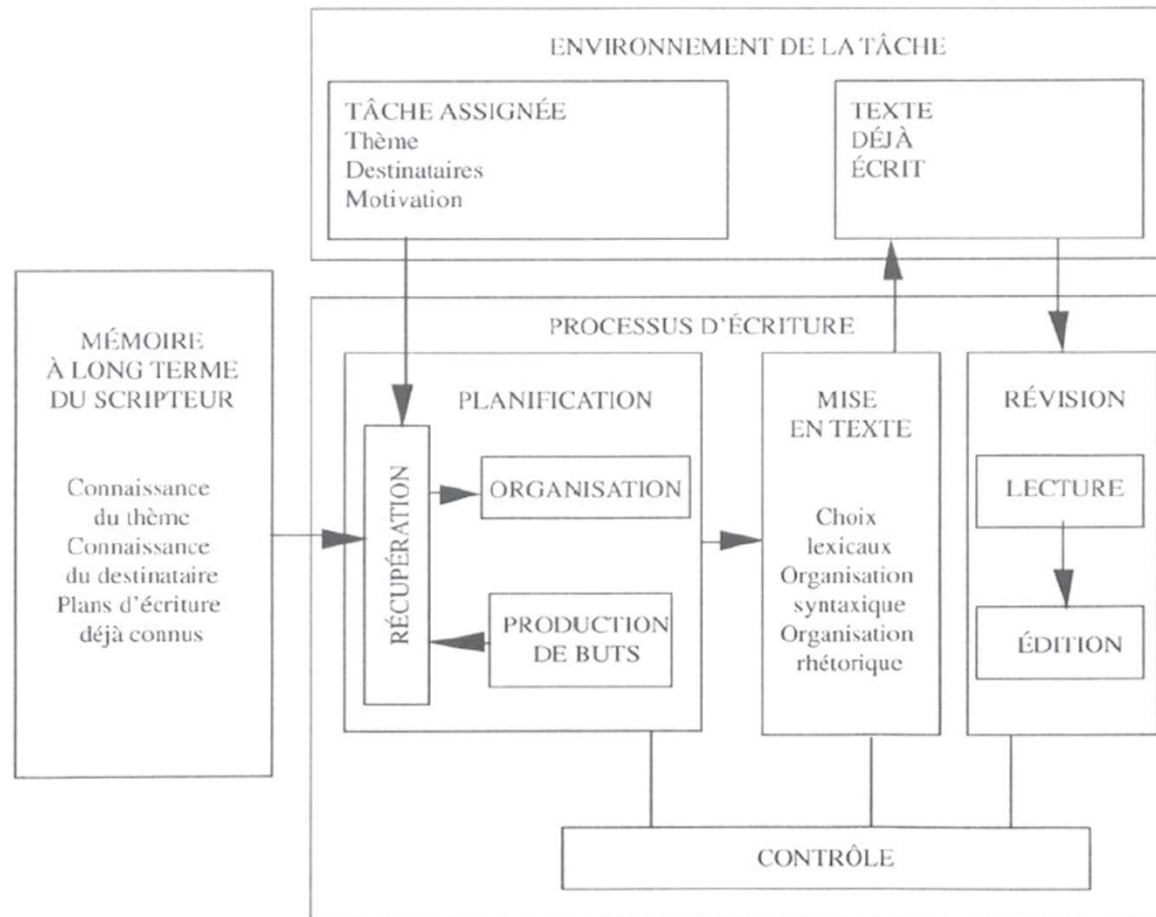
ENVIRONNEMENT DE LA TÂCHE

TÂCHE ASSIGNÉE
Thème
Destinataires
Motivation

TEXTE
DÉJÀ
ÉCRIT

MÉMOIRE
À LONG TERME
DU SCRIPTEUR

Connaissance du thème
Connaissance du destinataire
Plans d'écriture déjà connus

PROCESSUS D'ÉCRITURE

PLANIFICATION

RÉCUPÉRATION

ORGANISATION

PRODUCTION DE BUTS

MISE EN TEXTE

Choix lexicaux
Organisation syntaxique
Organisation rhétorique

RÉVISION

LECTURE

ÉDITION

CONTRÔLE